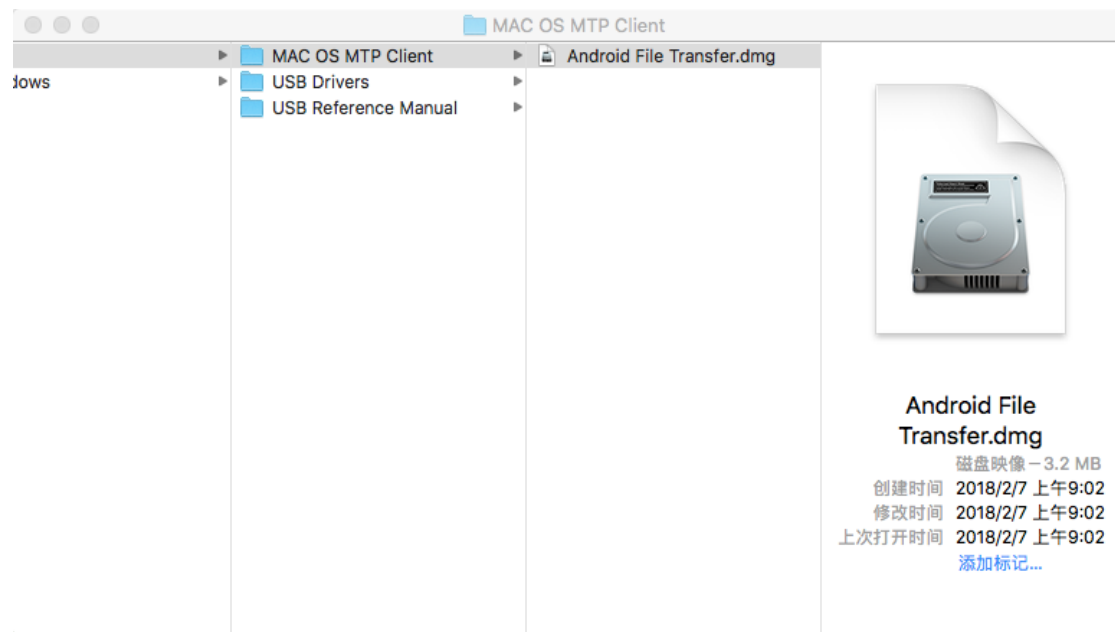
MAC OS MTP Client

dows

MAC OS MTP Client
USB Drivers
USB Reference Manual

Android File Transfer.dmg

Android File Transfer.dmg
磁盘映像－3.2 MB
创建时间 2018/2/7 上午9:02
修改时间 2018/2/7 上午9:02
上次打开时间 2018/2/7 上午9:02
添加标记...